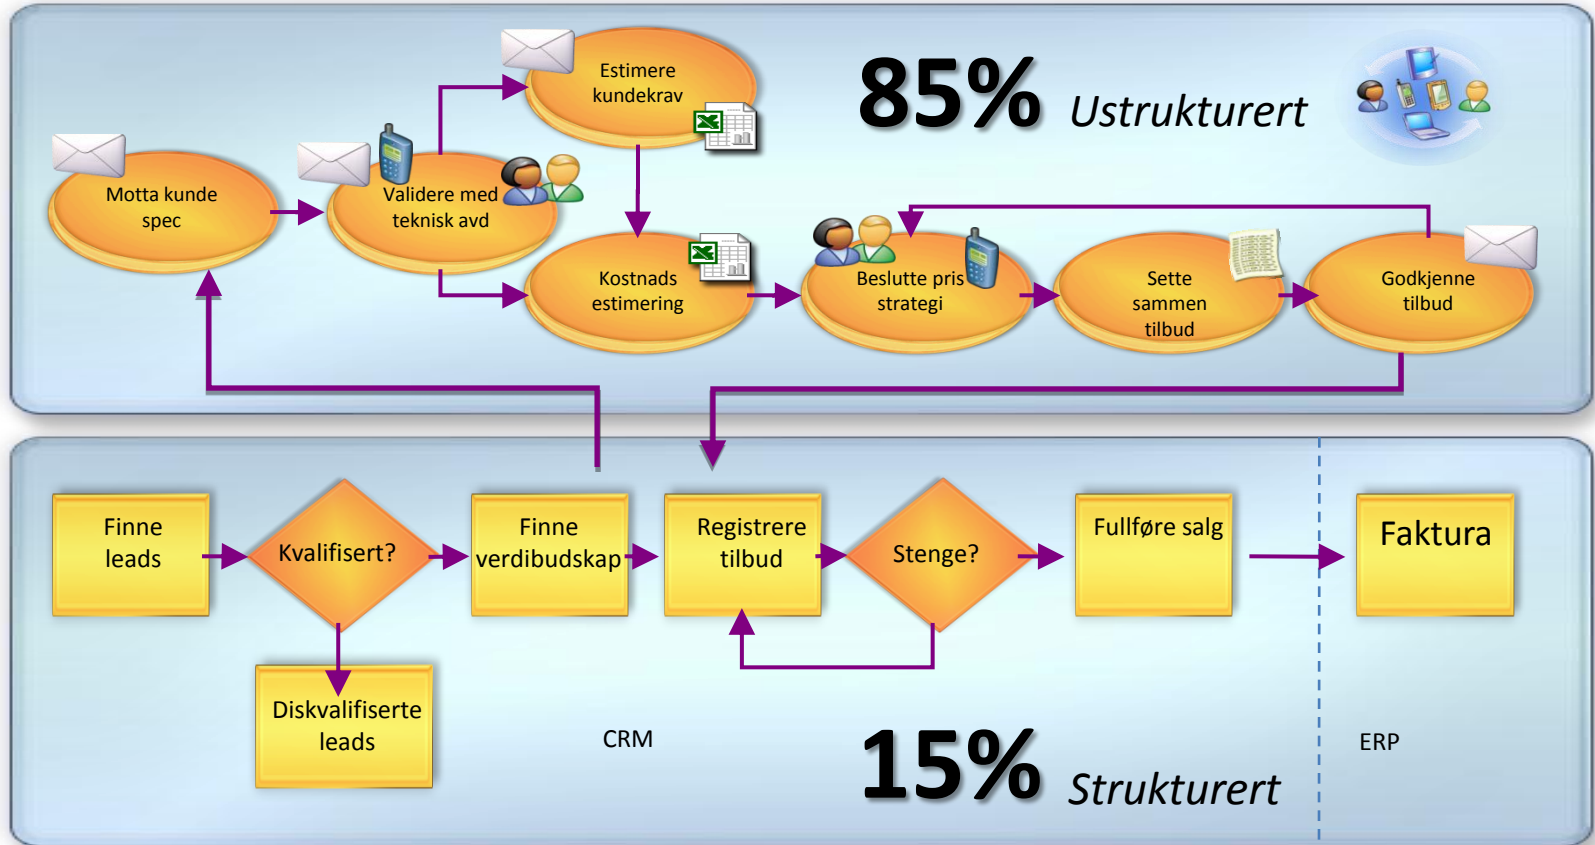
Estimere kundekrav

85% Ustrukturert

Motta kunde spec

Validere med teknisk avd

Kostnads estimering

Beslutte pris strategi

Sette sammen tilbud

Godkjenne tilbud

Finne leads

Kvalifisert?

Finne verdibudskap

Registrere tilbud

Stenge?

Fullføre salg

Faktura

Diskvalifiserte leads

CRM

15% Strukturert

ERP